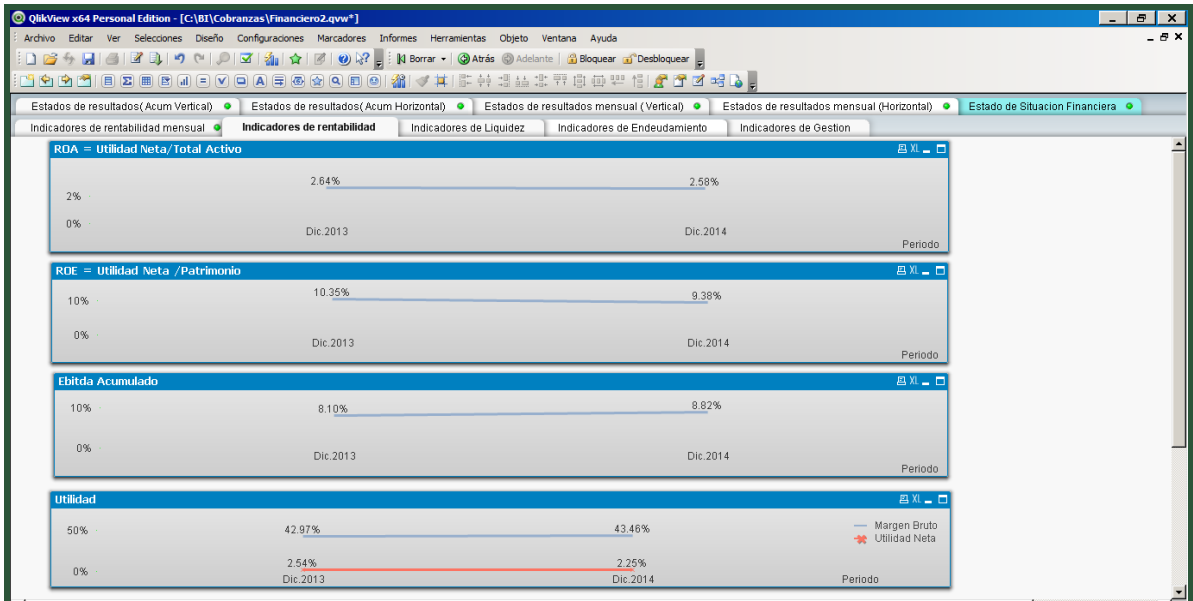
QlikView x64 Personal Edition - [C:\BI\Cobranzas\Financiero2.qvw*]

Archivo Editar Ver Selecciones Diseño Configuraciones Marcadores Informes Herramientas Objeto Ventana Ayuda

Borrar Atrás Adelante Bloquear Desbloquear

Estados de resultados( Acum Vertical) | Estados de resultados( Acum Horizontal) | Estados de resultados mensual ( Vertical) | Estados de resultados mensual (Horizontal) | Estado de Situacion Financiera

Indicadores de rentabilidad mensual | Indicadores de rentabilidad | Indicadores de Liquidez | Indicadores de Endeudamiento | Indicadores de Gestion

ROA = Utilidad Neta/Total Activo
2.64% 2.58%
2%
0%
Dic.2013 Dic.2014
Periodo

ROE = Utilidad Neta /Patrimonio
10.35% 9.38%
10%
0%
Dic.2013 Dic.2014
Periodo

Ebitda Acumulado
10% 8.10% 8.82%
0%
Dic.2013 Dic.2014
Periodo

Utilidad
50% 42.97% 43.46%
Margen Bruto
Utilidad Neta
2.54% 2.25%
0%
Dic.2013 Dic.2014
Periodo